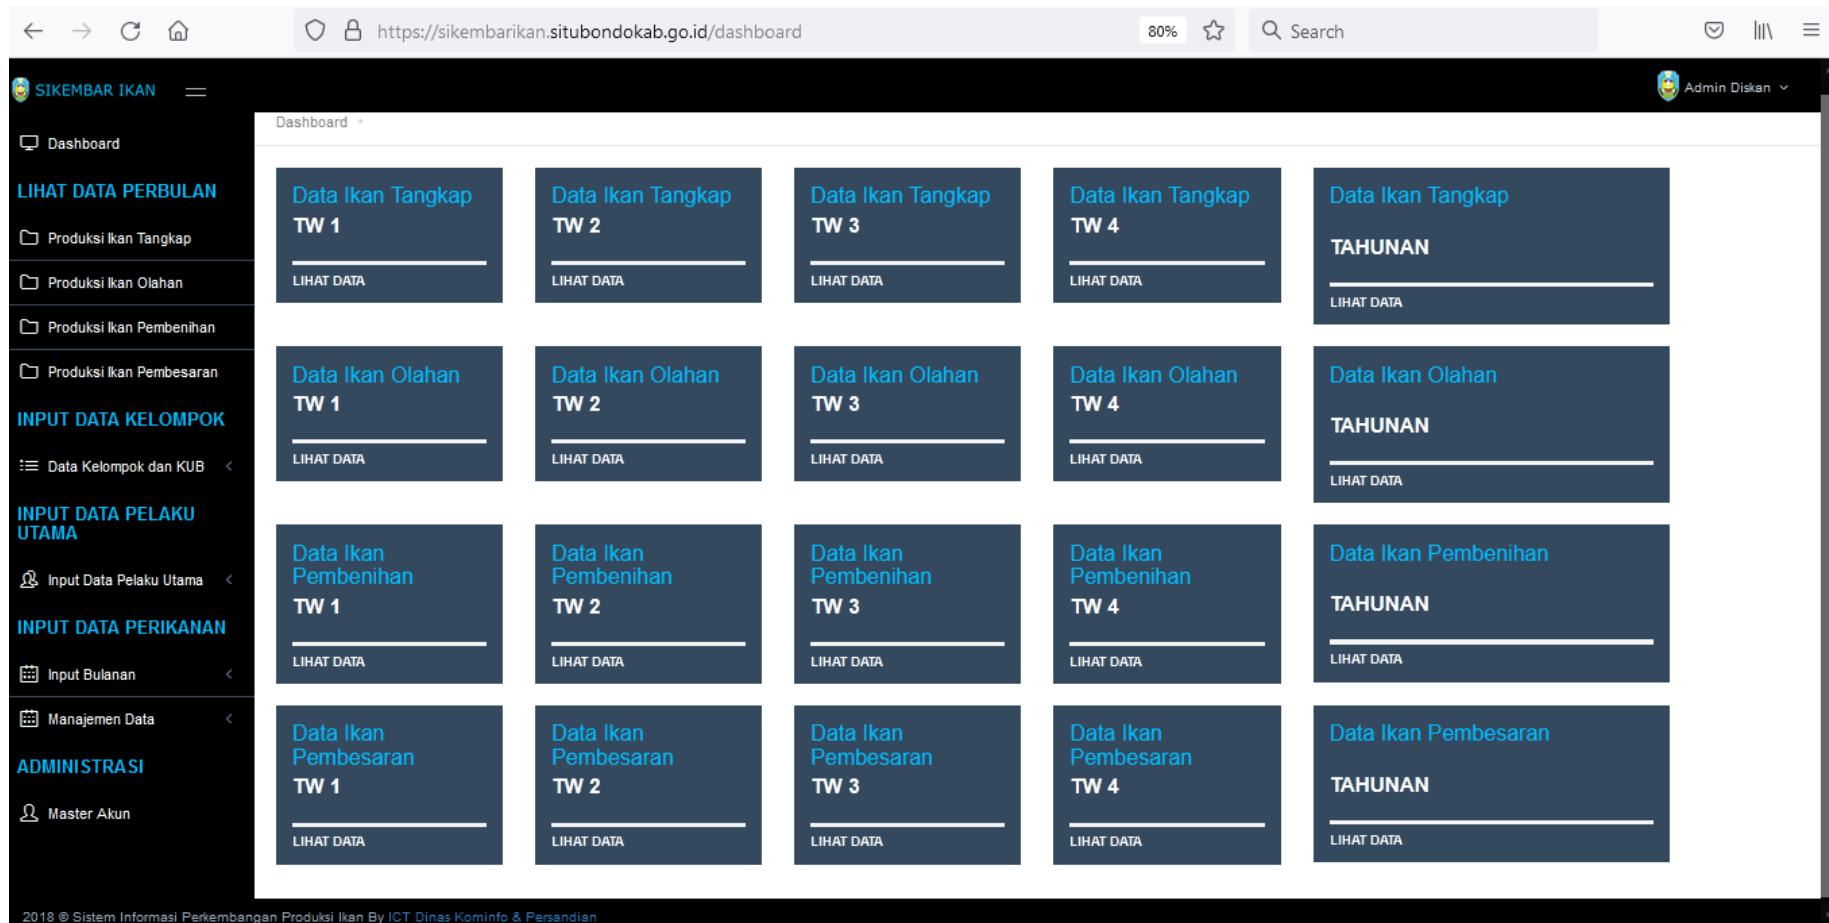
https://sikembarikan.situbondokab.go.id/dashboard
80%
Search

SIKEMBAR IKAN
Admin Diskan

Dashboard
LIHAT DATA PERBULAN
Produksi Ikan Tangkap
Produksi Ikan Olahan
Produksi Ikan Pembenihan
Produksi Ikan Pembesaran
INPUT DATA KELOMPOK
Data Kelompok dan KUB
INPUT DATA PELAKU UTAMA
Input Data Pelaku Utama
INPUT DATA PERIKANAN
Input Bulanan
Manajemen Data
ADMINISTRASI
Master Akun

Dashboard

Data Ikan Tangkap
TW 1
LIHAT DATA

Data Ikan Tangkap
TW 2
LIHAT DATA

Data Ikan Tangkap
TW 3
LIHAT DATA

Data Ikan Tangkap
TW 4
LIHAT DATA

Data Ikan Tangkap
TAHUNAN
LIHAT DATA

Data Ikan Olahan
TW 1
LIHAT DATA

Data Ikan Olahan
TW 2
LIHAT DATA

Data Ikan Olahan
TW 3
LIHAT DATA

Data Ikan Olahan
TW 4
LIHAT DATA

Data Ikan Olahan
TAHUNAN
LIHAT DATA

Data Ikan Pembenihan
TW 1
LIHAT DATA

Data Ikan Pembenihan
TW 2
LIHAT DATA

Data Ikan Pembenihan
TW 3
LIHAT DATA

Data Ikan Pembenihan
TW 4
LIHAT DATA

Data Ikan Pembenihan
TAHUNAN
LIHAT DATA

Data Ikan Pembesaran
TW 1
LIHAT DATA

Data Ikan Pembesaran
TW 2
LIHAT DATA

Data Ikan Pembesaran
TW 3
LIHAT DATA

Data Ikan Pembesaran
TW 4
LIHAT DATA

Data Ikan Pembesaran
TAHUNAN
LIHAT DATA

2018 © Sistem Informasi Perkembangan Produksi Ikan By ICT Dinas Kominfo & Persandian